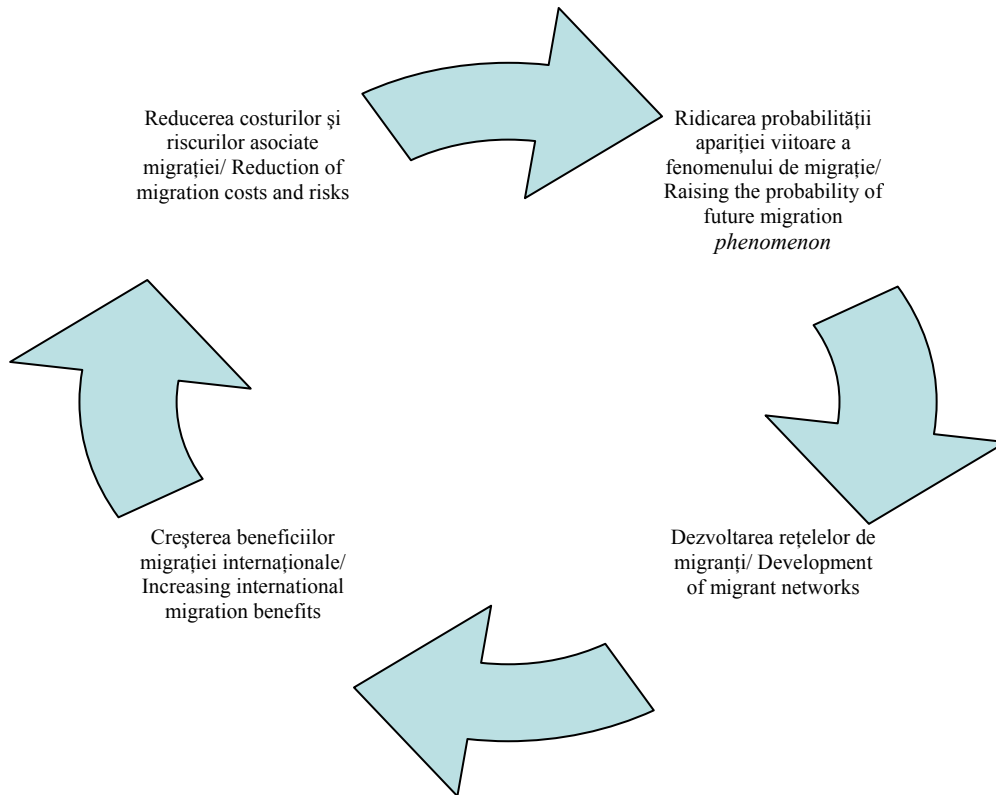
Reducerea costurilor şi riscurilor asociate migraţiei/ Reduction of migration costs and risks

Ridicarea probabilităţii apariţiei viitoare a fenomenului de migraţie/ Raising the probability of future migration *phenomenon*

Dezvoltarea reţelelor de migranţi/ Development of migrant networks

Creşterea beneficiilor migraţiei internaţionale/ Increasing international migration benefits